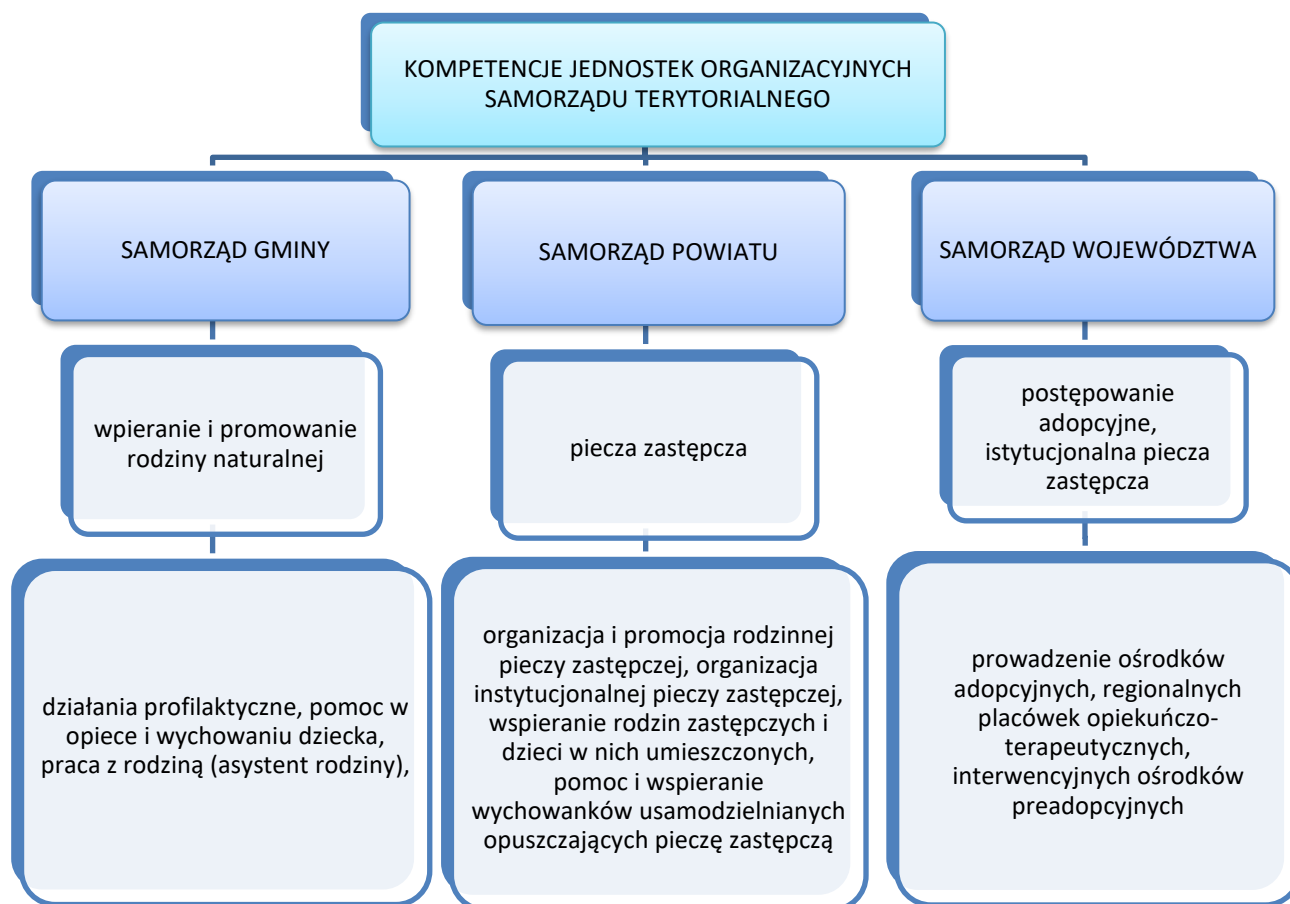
KOMPETENCJE JEDNOSTEK ORGANIZACYJNYCH SAMORZĄDU TERYTORIALNEGO

SAMORZĄD GMINY

SAMORZĄD POWIATU

SAMORZĄD WOJEWÓDZTWA

wpieranie i promowanie rodziny naturalnej

piecza zastępcza

postępowanie adopcyjne, istytucjonalna piecza zastępcza

działania profilaktyczne, pomoc w opiece i wychowaniu dziecka, praca z rodziną (asystent rodziny),

organizacja i promocja rodzinnej pieczy zastępczej, organizacja instytucjonalnej pieczy zastępczej, wspieranie rodzin zastępczych i dzieci w nich umieszczonych, pomoc i wspieranie wychowanków usamodzielnianych opuszczających pieczę zastępczą

prowadzenie ośrodków adopcyjnych, regionalnych placówek opiekuńczo-terapeutycznych, interwencyjnych ośrodków preadopcyjnych